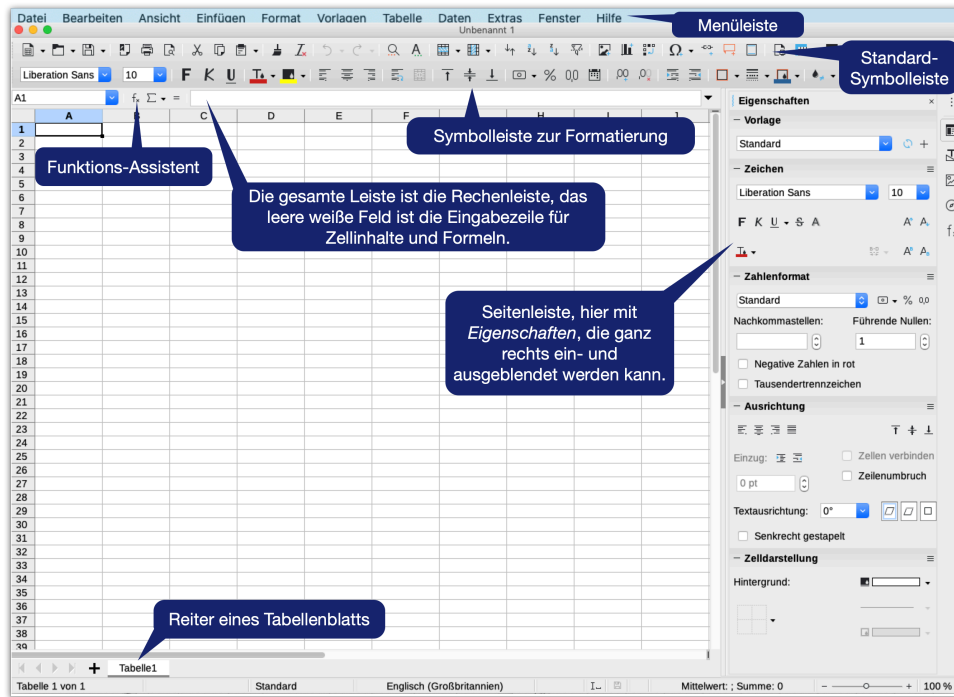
Datei Bearbeiten Ansicht Einfügen Format Vorlagen Tabelle Daten Extras Fenster Hilfe

Menüleiste

Unbenannt 1

Standard-Symbolleiste

Liberation Sans 10 F K U

A1 $f_x$ Σ =

| | A | B | C | D | E | F | G | H | I | J |
|---|---|---|---|---|---|---|---|---|---|---|
| 1 | | | | | | | | | | |

1 2 3 4 5 6 7 8 9 10 11 12 13 14 15 16 17 18 19 20 21 22 23 24 25 26 27 28 29 30 31 32 33 34 35 36 37 38 39

Symbolleiste zur Formatierung

Funktions-Assistent

Die gesamte Leiste ist die Rechenleiste, das leere weiße Feld ist die Eingabezeile für Zellinhalte und Formeln.

Seitenleiste, hier mit *Eigenschaften*, die ganz rechts ein- und ausgeblendet werden kann.

Reiter eines Tabellenblatts

Tabelle1

Eigenschaften
Vorlage
Standard
Zeichen
Liberation Sans 10
F K U S A
Zahlenformat
Standard % 0,0
Nachkommastellen: Führende Nullen:
1
Negative Zahlen in rot
Tausendertrennzeichen
Ausrichtung
Einzug: Zellen verbinden
Zeilenumbruch
0 pt
Textausrichtung: 0°
Senkrecht gestapelt
Zelldarstellung
Hintergrund:

Tabelle 1 von 1 Standard Englisch (Großbritannien) Mittelwert: ; Summe: 0 100 %